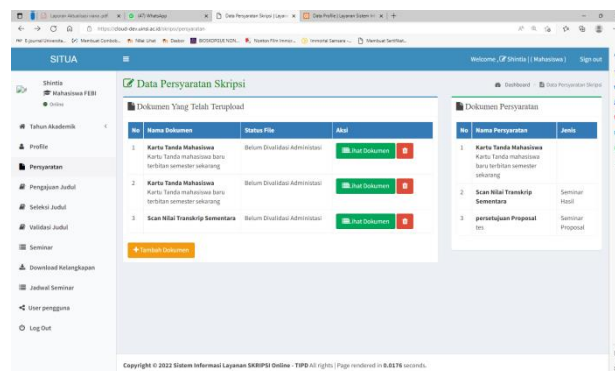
Laporan Aktualisasi ownr.pdf | (4) WhatsApp | Data Persyaratan Skripsi | Layan | Data Profile | Layanan Sistem In | +

https://cloud-dev.unsil.ac.id/skripsi/persyaratan

Shintla | | Mahasiswa |

SITUA

Welcome , Shintla | | Mahasiswa | | Sign out

Shintla
Mahasiswa FEBI
Online

Tahun Akademik
Profile
Persyaratan
Pengajuan Judul
Seleksi Judul
Validasi Judul
Seminar
Download Kelengkapan
Jadwal Seminar
User pengguna
Log Out

Data Persyaratan Skripsi

Dashboard > Data Persyaratan Skripsi

Dokumen Yang Telah Terupload

| No | Nama Dokumen | Status File | Aksi |
|---|---|---|---|
| 1 | Kartu Tanda Mahasiswa Kartu Tanda mahasiswa baru terbitan semester sekarang | Belum Divalidasi Administasi | Lihat Dokumen |
| 2 | Kartu Tanda Mahasiswa Kartu Tanda mahasiswa baru terbitan semester sekarang | Belum Divalidasi Administasi | Lihat Dokumen |
| 3 | Scan Nilai Transkrip Sementara | Belum Divalidasi Administasi | Lihat Dokumen |

+ Tambah Dokumen

Dokumen Persyaratan

| No | Nama Persyaratan | Jenis |
|---|---|---|
| 1 | Kartu Tanda Mahasiswa Kartu Tanda mahasiswa baru terbitan semester sekarang | |
| 2 | Scan Nilai Transkrip Sementara | Seminar Hasil |
| 3 | persetujuan Proposal tes | Seminar Proposal |

Copyright © 2022 Sistem Informasi Layanan SKRIPSI Online - TIPD All rights | Page rendered in 0.0176 seconds.